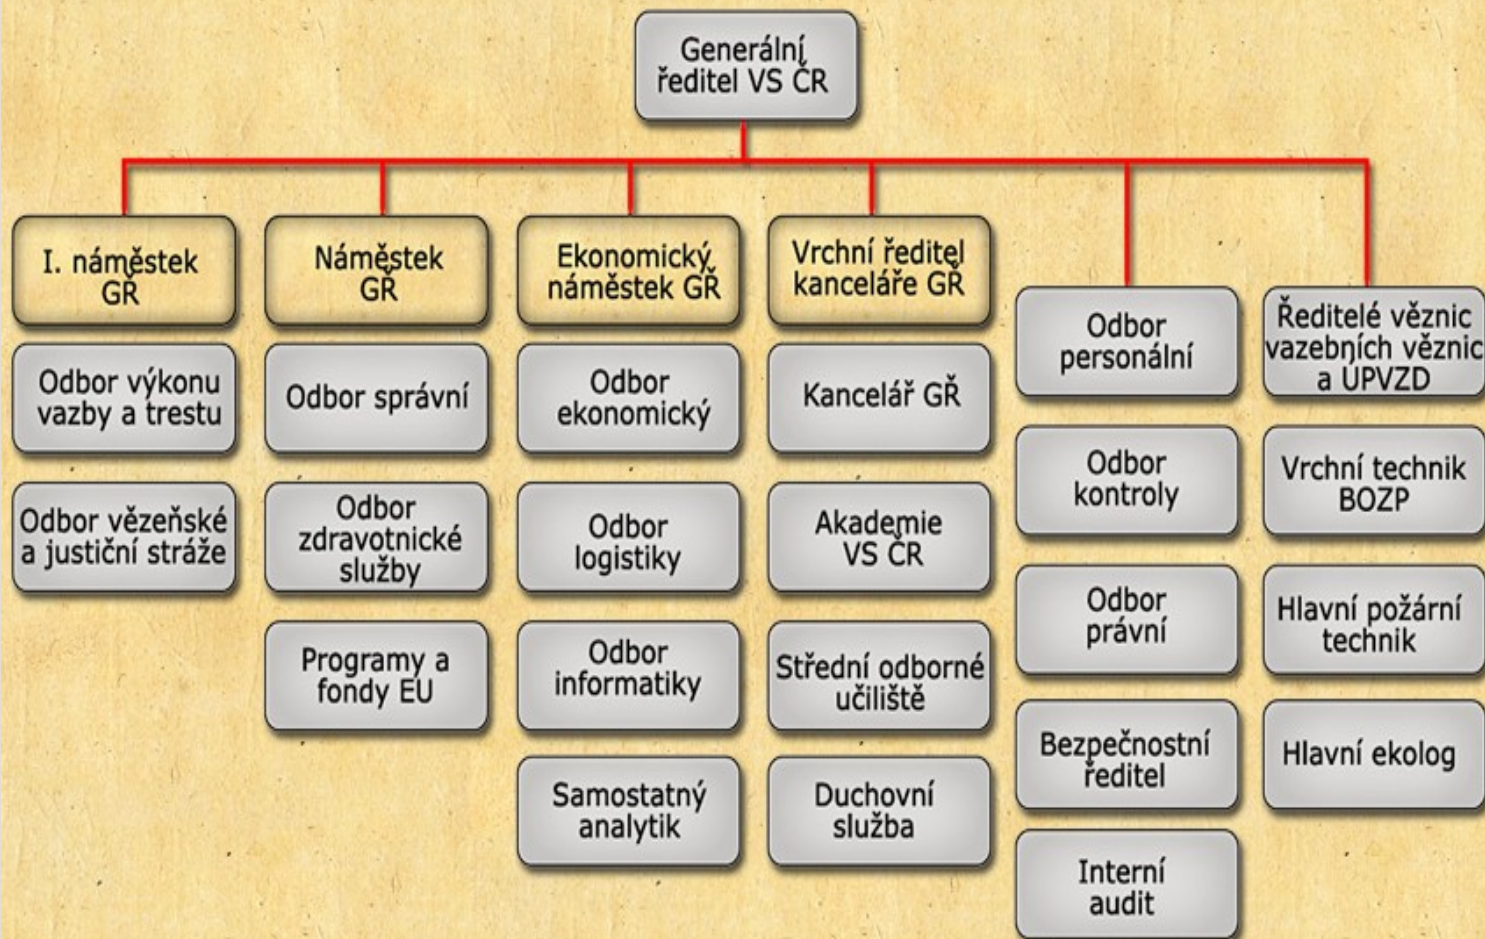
Generální ředitel VS ČR

I. náměstek GŘ

Odbor výkonu vazby a trestu

Odbor vězeňské a justiční stráže

Náměstek GŘ

Odbor správní

Odbor zdravotnické služby

Programy a fondy EU

Ekonomický náměstek GŘ

Odbor ekonomický

Odbor logistiky

Odbor informatiky

Samostatný analytik

Vrchní ředitel kanceláře GŘ

Kancelář GŘ

Akademie VS ČR

Střední odborné učiliště

Duchovní služba

Odbor personální

Odbor kontroly

Odbor právní

Bezpečnostní ředitel

Interní audit

Ředitelé věznic vazebních věznic a UPVZD

Vrchní technik BOZP

Hlavní požární technik

Hlavní ekolog